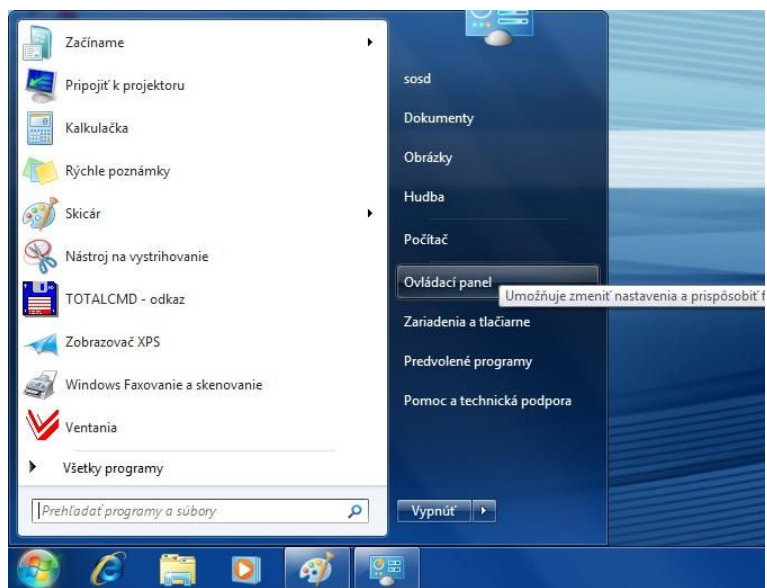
Začíname

Pripojiť k projektoru

Kalkulačka

Rýchle poznámky

Skicár

Nástroj na vystrihovanie

TOTALCMD - odkaz

Zobrazovač XPS

Windows Faxovanie a skenovanie

Ventania

Všetky programy

Prehľadať programy a súbory

sosd

Dokumenty

Obrázky

Hudba

Počítač

Ovládací panel

Umožňuje zmeniť nastavenia a prispôsobiť f

Zariadenia a tlačiarne

Predvolené programy

Pomoc a technická podpora

Vypnúť